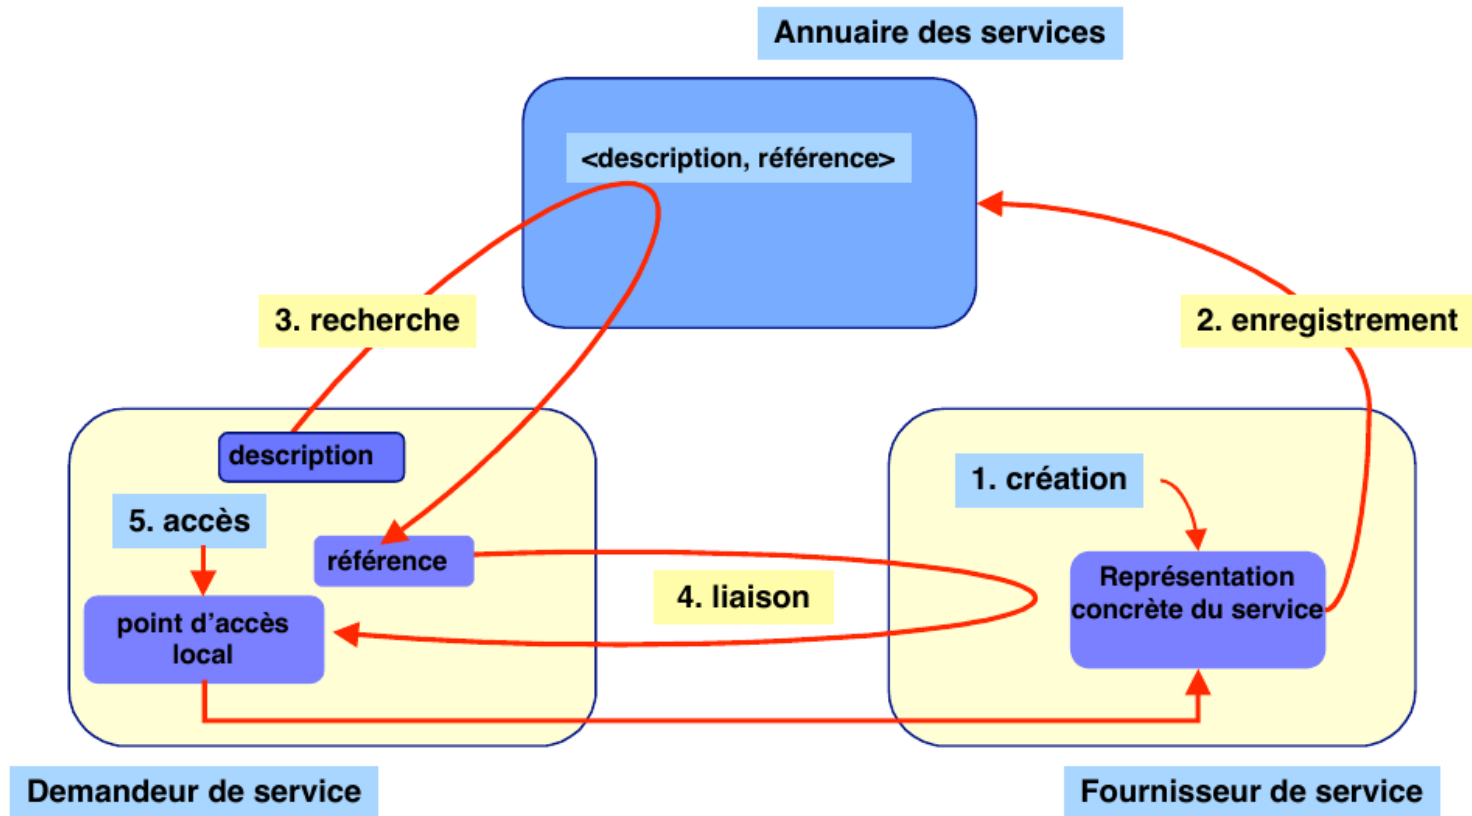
Annuaire des services

<description, référence>

3. recherche

2. enregistrement

description

5. accès

référence

point d'accès local

4. liaison

1. création

Représentation concrète du service

Demandeur de service

Fournisseur de service